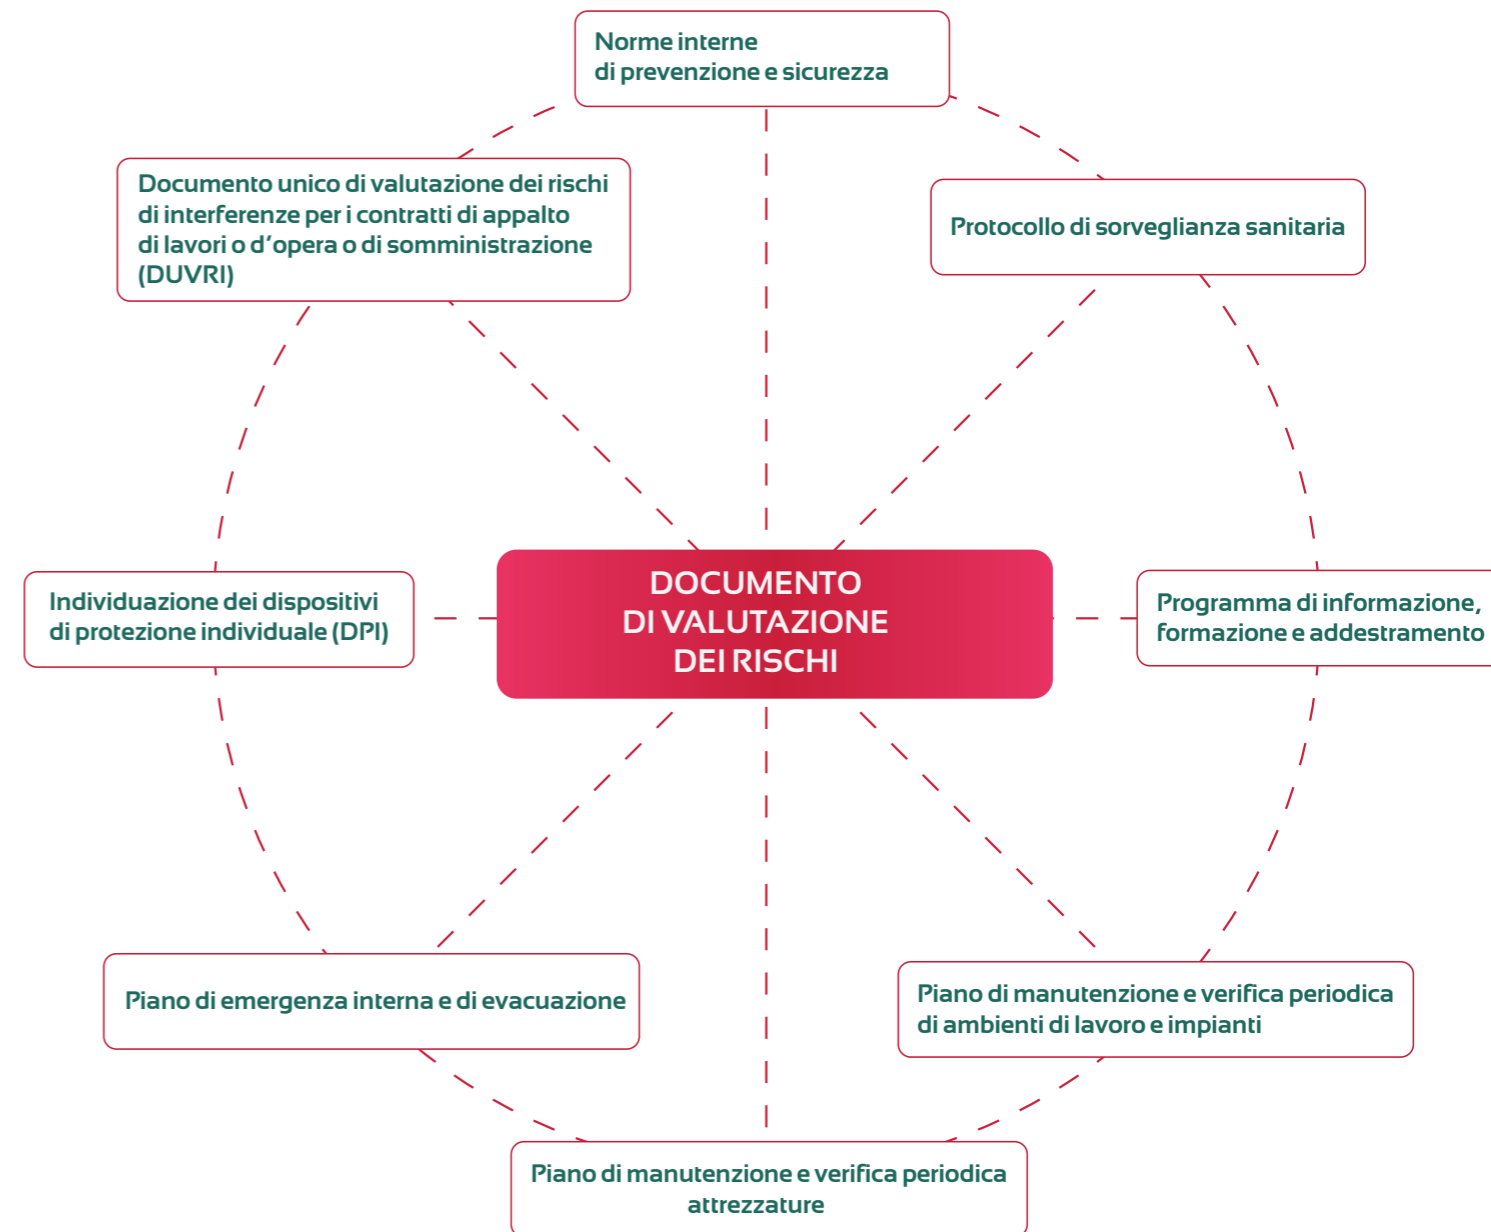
Norme interne
di prevenzione e sicurezza

Documento unico di valutazione dei rischi di interferenze per i contratti di appalto di lavori o d'opera o di somministrazione (DUVRI)

Protocollo di sorveglianza sanitaria

Individuazione dei dispositivi di protezione individuale (DPI)

DOCUMENTO
DI VALUTAZIONE
DEI RISCHI

Programma di informazione, formazione e addestramento

Piano di emergenza interna e di evacuazione

Piano di manutenzione e verifica periodica di ambienti di lavoro e impianti

Piano di manutenzione e verifica periodica attrezzature